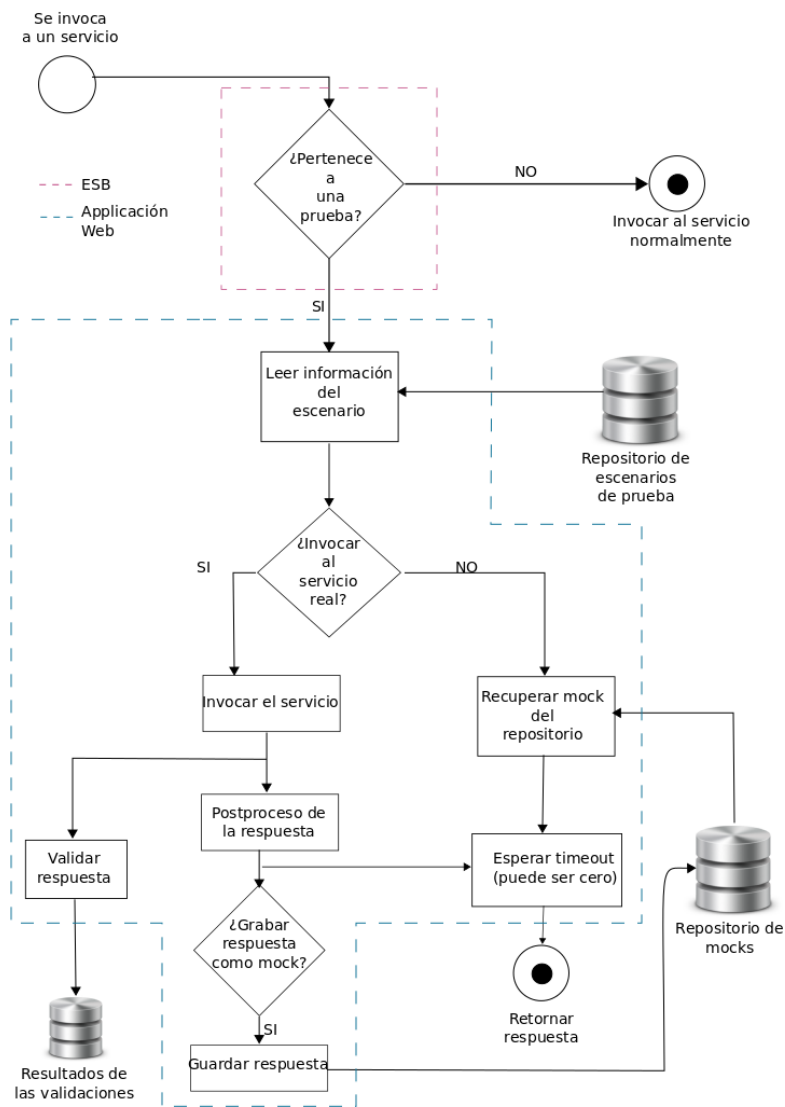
Se invoca a un servicio

ESB

Applicación Web

¿Pertenece a una prueba?

NO

Invocar al servicio normalmente

SI

Leer información del escenario

Repositorio de escenarios de prueba

¿Invocar al servicio real?

SI

NO

Invocar el servicio

Recuperar mock del repositorio

Postproceso de la respuesta

Validar respuesta

Esperar timeout (puede ser cero)

Repositorio de mocks

¿Grabar respuesta como mock?

Retornar respuesta

SI

Guardar respuesta

Resultados de las validaciones